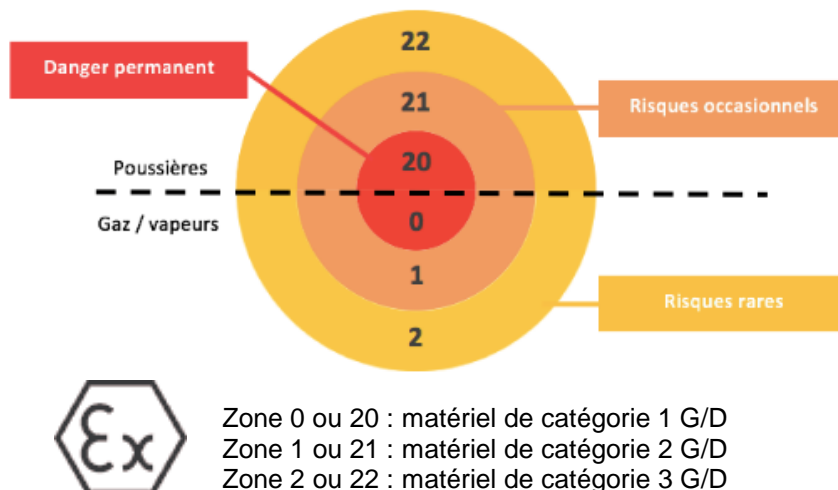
Danger permanent

22

21

Risques occasionnels

Poussières

20

Gaz / vapeurs

0

1

Risques rares

2

Ex

Zone 0 ou 20 : matériel de catégorie 1 G/D
Zone 1 ou 21 : matériel de catégorie 2 G/D
Zone 2 ou 22 : matériel de catégorie 3 G/D